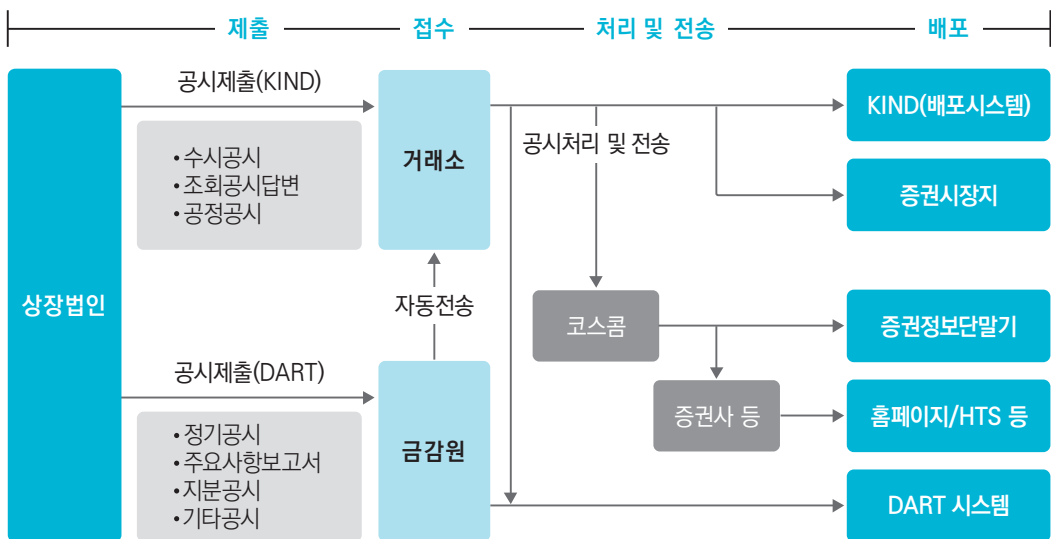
제출 접수 처리 및 전송 배포

상장법인

공시제출(KIND)

•수시공시
•조회공시답변
•공정공시

거래소

자동전송

공시제출(DART)

•정기공시
•주요사항보고서
•지분공시
•기타공시

금감원

공시처리 및 전송

코스콤

증권사 등

KIND(배포시스템)

증권시장지

증권정보단말기

홈페이지/HTS 등

DART 시스템